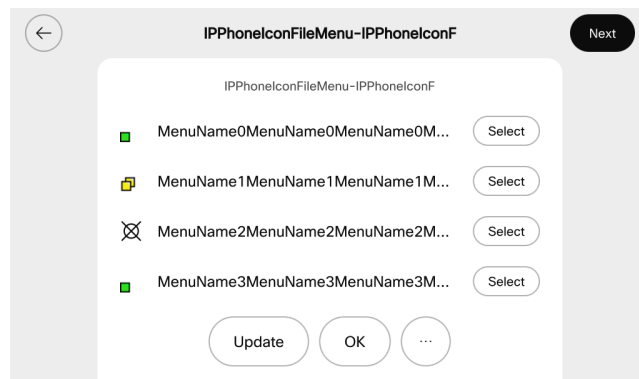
IPPhoneIconFileMenu-IPPhoneIconF

Next

IPPhoneIconFileMenu-IPPhoneIconF

MenuName0MenuName0MenuName0M... Select

MenuName1MenuName1MenuName1M... Select

MenuName2MenuName2MenuName2M... Select

MenuName3MenuName3MenuName3M... Select

Update OK ...